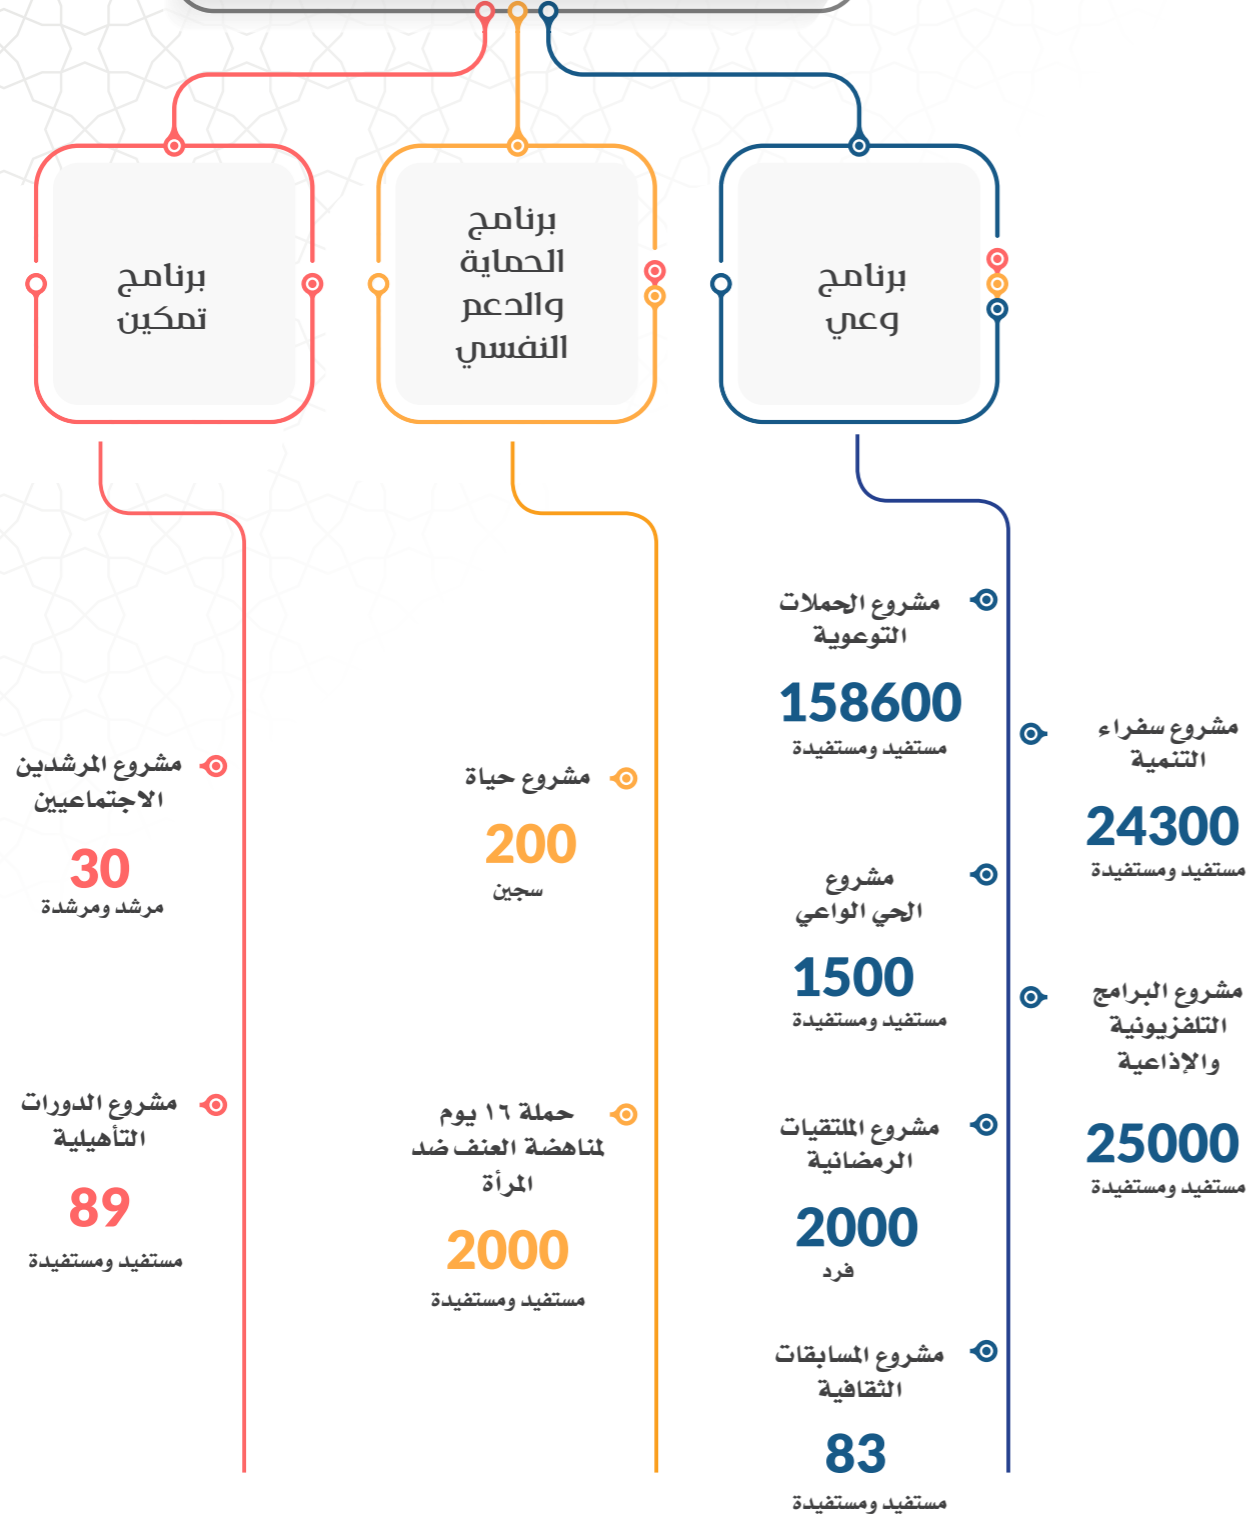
برنامج وعي

برنامج الحماية والدعم النفسي

برنامج تمكين

مشروع الحملات التوعوية
158600
مستفيد ومستفيدة

مشروع سفراء التنمية
24300
مستفيد ومستفيدة

مشروع الحي الواعي
1500
مستفيد ومستفيدة

مشروع البرامج التلفزيونية والإذاعية
25000
مستفيد ومستفيدة

مشروع الملتقيات الرمضانية
2000
فرد

مشروع المسابقات الثقافية
83
مستفيد ومستفيدة

مشروع حياة
200
سجين

حملة ١٦ يوم لمناهضة العنف ضد المرأة
2000
مستفيد ومستفيدة

مشروع المرشدين الاجتماعيين
30
مرشد ومرشدة

مشروع الدورات التأهيلية
89
مستفيد ومستفيدة